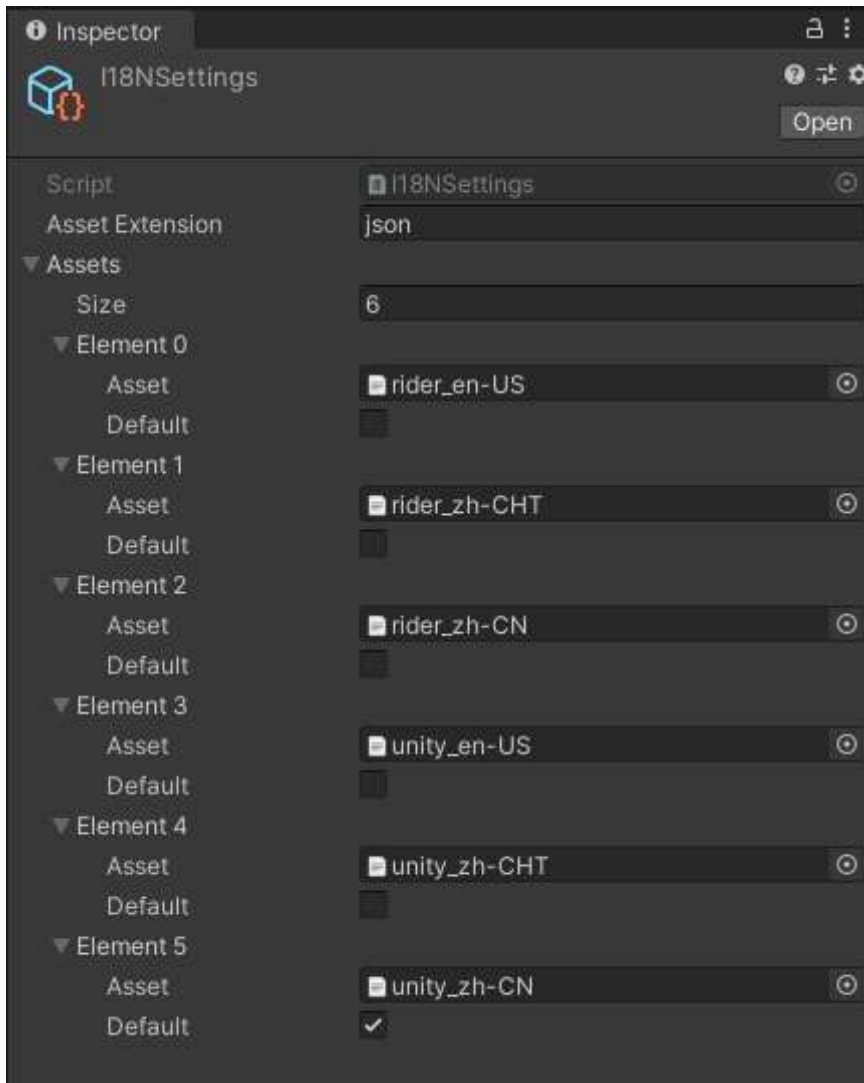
Inspector

I18NSettings

Open

Script I18NSettings

Asset Extension json

Assets

Size 6

Element 0

Asset rider_en-US

Default

Element 1

Asset rider_zh-CHT

Default

Element 2

Asset rider_zh-CN

Default

Element 3

Asset unity_en-US

Default

Element 4

Asset unity_zh-CHT

Default

Element 5

Asset unity_zh-CN

Default ✓